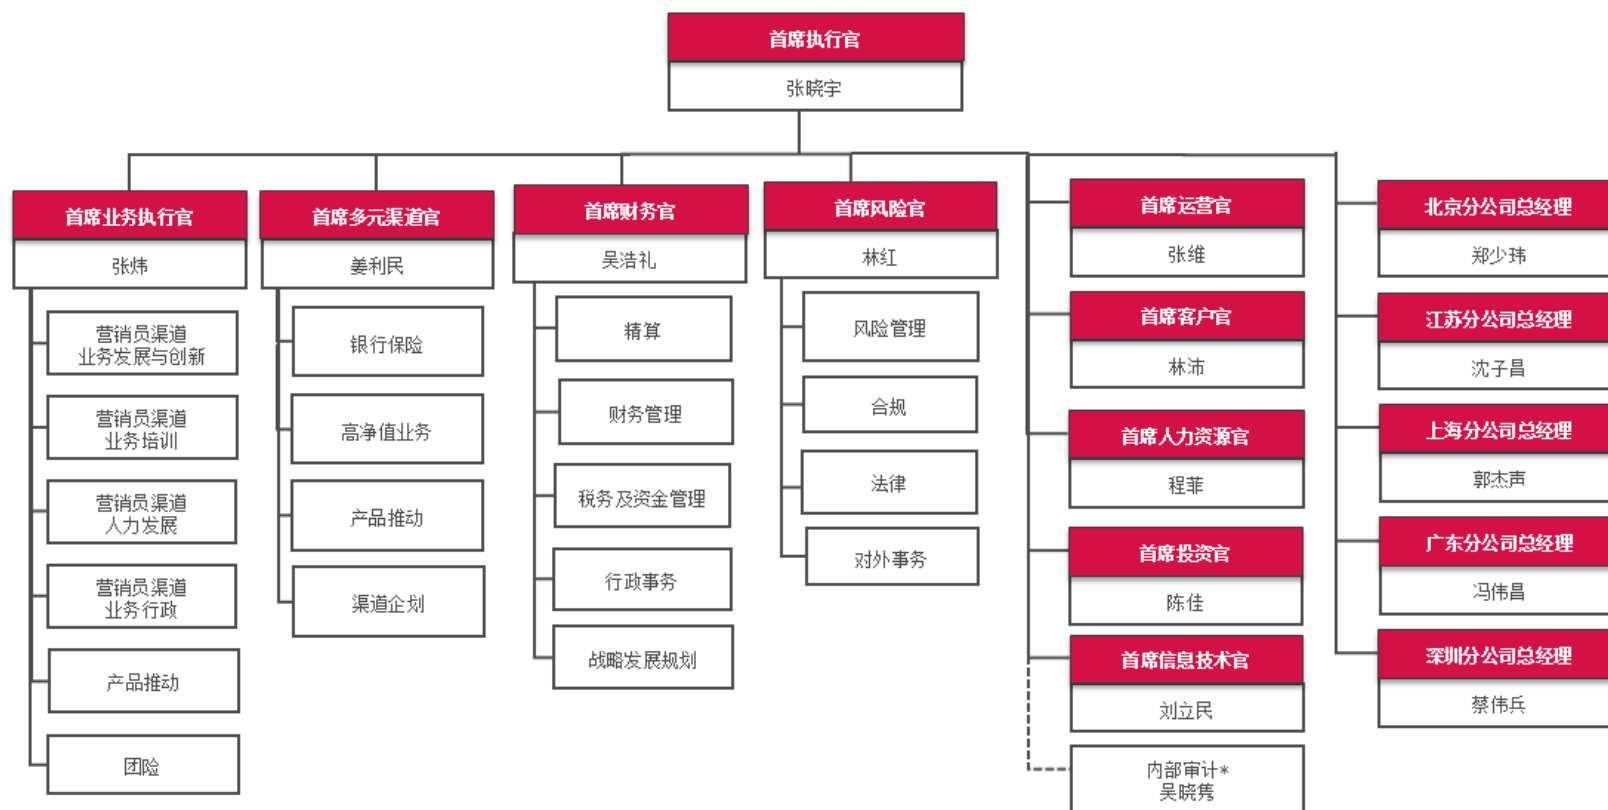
首席执行官
张晓宇

首席业务执行官
张炜
营销员渠道业务发展与创新
营销员渠道业务培训
营销员渠道人力发展
营销员渠道业务行政
产品推动
团险

首席多元渠道官
姜利民
银行保险
高净值业务
产品推动
渠道企划

首席财务官
吴浩礼
精算
财务管理
税务及资金管理
行政事务
战略发展规划

首席风险官
林红
风险管理
合规
法律
对外事务

首席运营官
张维

首席客户官
林沛

首席人力资源官
程菲

首席投资官
陈佳

首席信息技术官
刘立民

内部审计*
吴晓隽

北京分公司总经理
郑少玮

江苏分公司总经理
沈子昌

上海分公司总经理
郭杰声

广东分公司总经理
冯伟昌

深圳分公司总经理
蔡伟兵